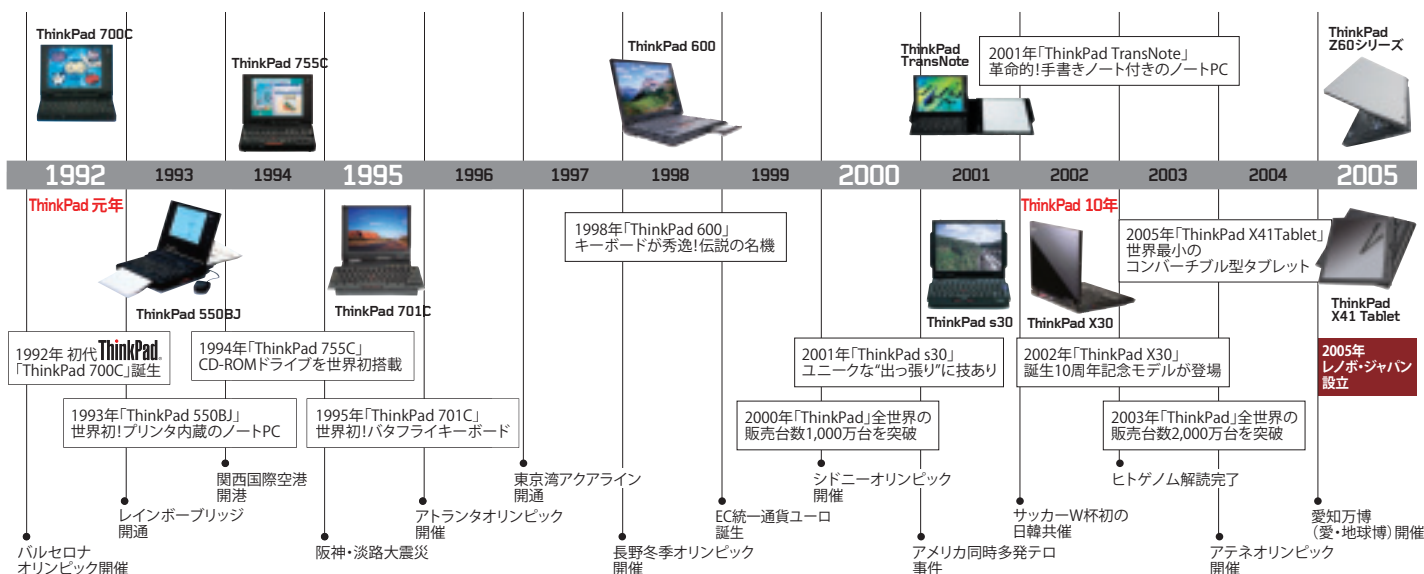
ThinkPad 700C

ThinkPad 755C

ThinkPad 600

ThinkPad TransNote

2001年「ThinkPad TransNote」
革命的!手書きノート付きのノートPC

ThinkPad Z60シリーズ

1992 1993 1994 1995 1996 1997 1998 1999 2000 2001 2002 2003 2004 2005

ThinkPad 元年

ThinkPad 10年

ThinkPad 550BJ

ThinkPad 701C

1998年「ThinkPad 600」
キーボードが秀逸!伝説の名機

ThinkPad s30

ThinkPad X30

2005年「ThinkPad X41Tablet」
世界最小の
コンバーチブル型タブレット

ThinkPad X41 Tablet

1992年 初代 ThinkPad
「ThinkPad 700C」誕生

1994年「ThinkPad 755C」
CD-ROMドライブを世界初搭載

2001年「ThinkPad s30」
ユニークな"出っ張り"に技あり

2002年「ThinkPad X30」
誕生10周年記念モデルが登場

2005年
レノボ・ジャパン
設立

1993年「ThinkPad 550BJ」
世界初!プリンタ内蔵のノートPC

1995年「ThinkPad 701C」
世界初!バタフライキーボード

2000年「ThinkPad」全世界の
販売台数1,000万台を突破

2003年「ThinkPad」全世界の
販売台数2,000万台を突破

関西国際空港
開港

東京湾アクアライン
開通

シドニーオリンピック
開催

ヒトゲノム解読完了

レインボーブリッジ
開通

アトランタオリンピック
開催

EC統一通貨ユーロ
誕生

サッカーW杯初の
日韓共催

愛知万博
(愛・地球博)開催

バルセロナ
オリンピック開催

阪神・淡路大震災

長野冬季オリンピック
開催

アメリカ同時多発テロ
事件

アテネオリンピック
開催